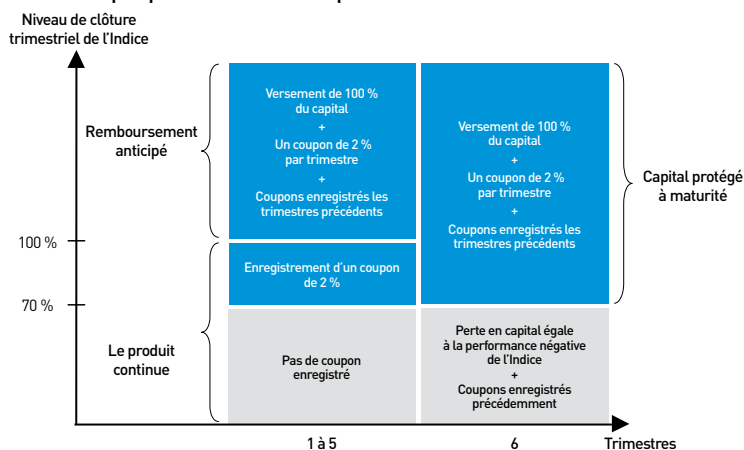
Niveau de clôture trimestriel de l'Indice

Remboursement anticipé

Versement de 100 % du capital
+
Un coupon de 2 % par trimestre
+
Coupons enregistrés les trimestres précédents

Versement de 100 % du capital
+
Un coupon de 2 % par trimestre
+
Coupons enregistrés les trimestres précédents

Capital protégé à maturité

100 %

Enregistrement d'un coupon de 2 %

70 %

Le produit continue

Pas de coupon enregistré

Perte en capital égale à la performance négative de l'Indice
+
Coupons enregistrés précédemment

1 à 5

6

Trimestres